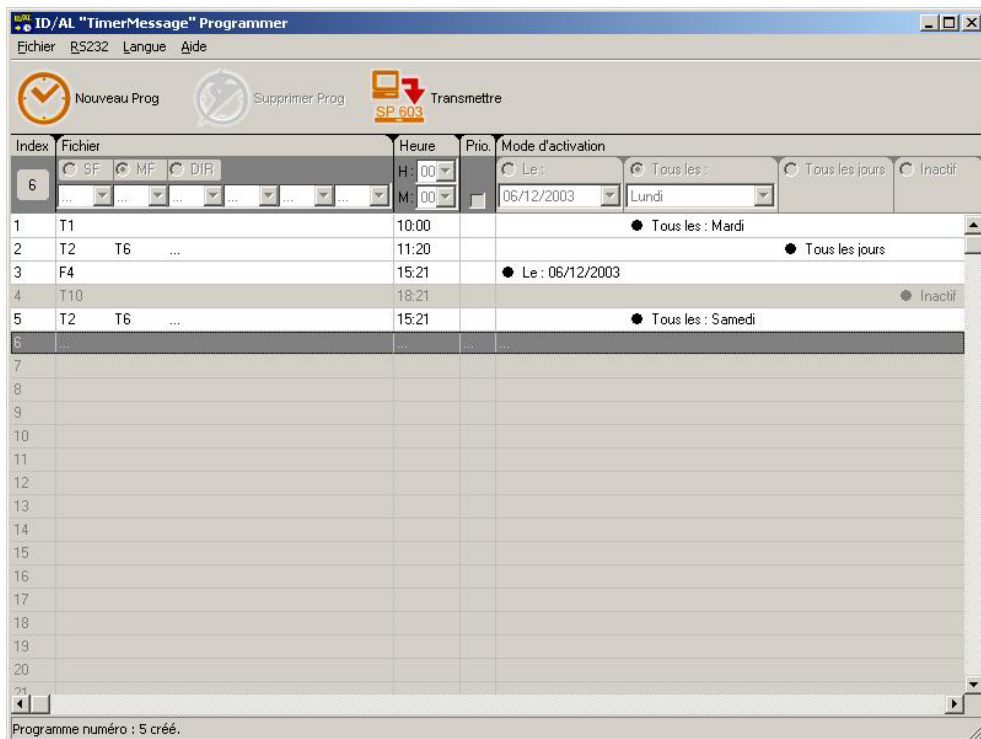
ID/AL "TimerMessage" Programmer

Fichier RS232 Langue Aide

Nouveau Prog Supprimer Prog SP 603 Transmettre

| Index | Fichier | Heure | Prio. | Mode d'activation |
|---|---|---|---|---|
| 6 | SF MF DIR ... ... ... ... ... ... | H: 00 M: 00 | | Le : 06/12/2003 Tous les : Lundi Tous les jours Inactif |
| 1 | T1 | 10:00 | | ● Tous les : Mardi |
| 2 | T2 T6 ... | 11:20 | | ● Tous les jours |
| 3 | F4 | 15:21 | | ● Le : 06/12/2003 |
| 4 | T10 | 18:21 | | ● Inactif |
| 5 | T2 T6 ... | 15:21 | | ● Tous les : Samedi |
| 6 | ... | ... | ... | ... |
| 7 | | | | |
| 8 | | | | |
| 9 | | | | |
| 10 | | | | |
| 11 | | | | |
| 12 | | | | |
| 13 | | | | |
| 14 | | | | |
| 15 | | | | |
| 16 | | | | |
| 17 | | | | |
| 18 | | | | |
| 19 | | | | |
| 20 | | | | |
| 21 | | | | |

Programme numéro : 5 créé.